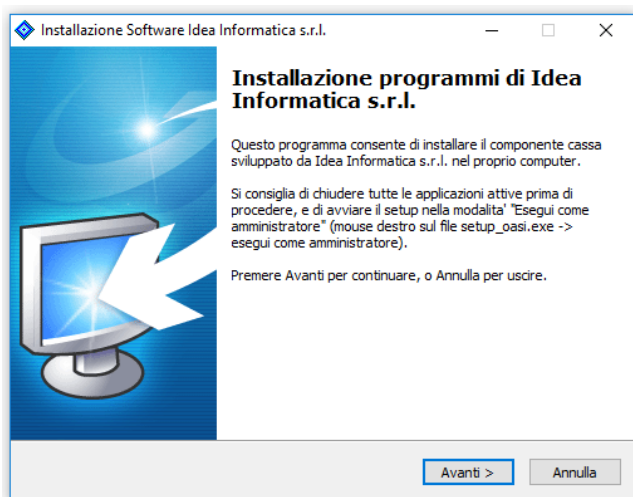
Installazione Software Idea Informatica s.r.l.

Installazione programmi di Idea Informatica s.r.l.

Questo programma consente di installare il componente cassa sviluppato da Idea Informatica s.r.l. nel proprio computer.

Si consiglia di chiudere tutte le applicazioni attive prima di procedere, e di avviare il setup nella modalita' "Esegui come amministratore" (mouse destro sul file setup_oasi.exe -> esegui come amministratore).

Premere Avanti per continuare, o Annulla per uscire.

Avanti >

Annulla